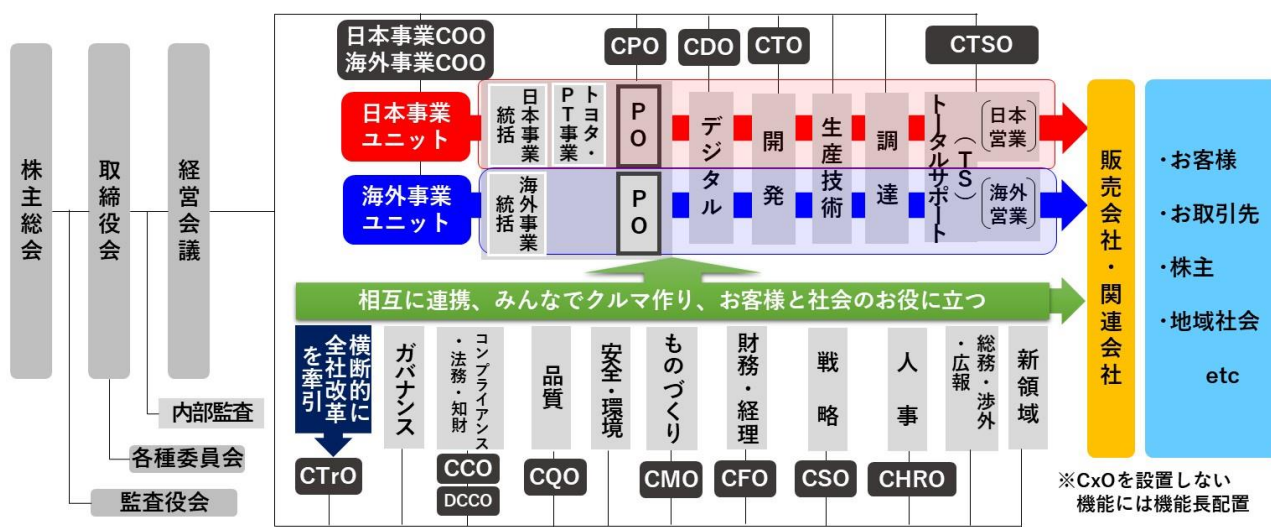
株主総会

取締役会

経営会議

内部監査

各種委員会

監査役会

日本事業COO
海外事業COO

CPO

CDO

CTO

CTSO

日本事業ユニット

海外事業ユニット

日本事業統括

トヨタ・PT事業

PO

デジタル

開発

生産技術

調達

トータルサポート（TS）

日本営業

海外事業統括

PO

海外営業

販売会社・関連会社

・お客様

・お取引先

・株主

・地域社会

etc

相互に連携、みんなでクルマ作り、お客様と社会のお役に立つ

横断的に全社改革を牽引

ガバナンス

コンプライアンス・法務・知財

品質

安全・環境

ものづくり

財務・経理

戦略

人事

総務・渉外・広報

新領域

CTrO

CCO

DCCO

CQO

CMO

CFO

CSO

CHRO

※CxOを設置しない機能には機能長配置